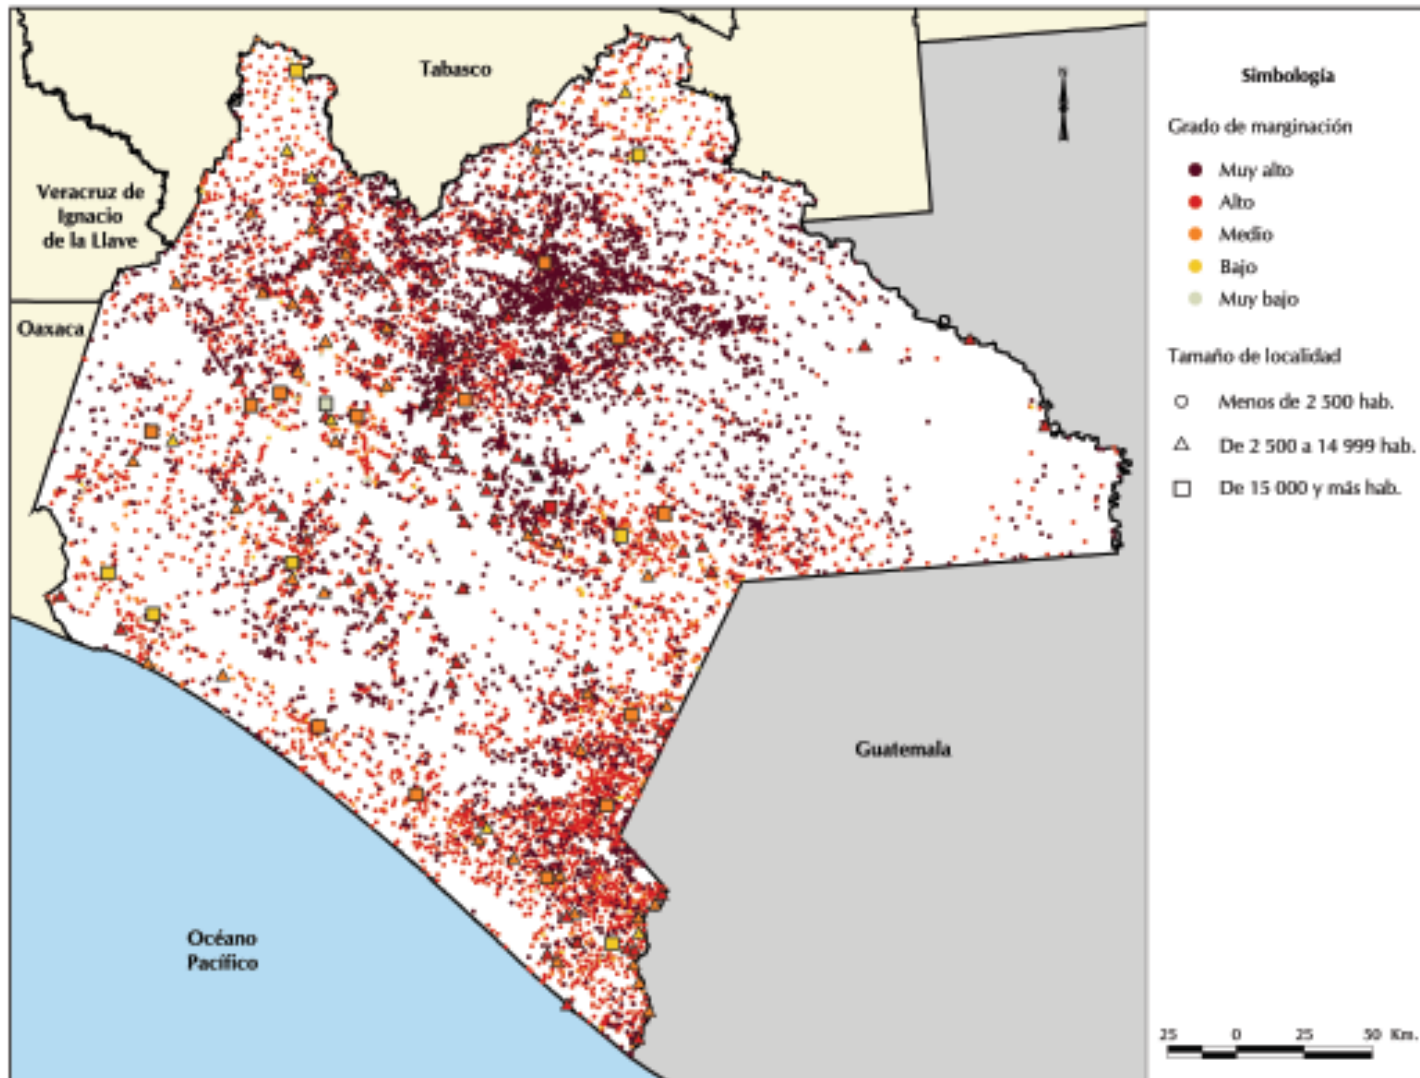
Tabasco

Veracruz de Ignacio de la Llave

Oaxaca

Guatemala

Océano Pacífico

N

Simbología

Grado de marginación

Muy alto
Alto
Medio
Bajo
Muy bajo

Tamaño de localidad

Menos de 2 500 hab.
De 2 500 a 14 999 hab.
De 15 000 y más hab.

25 0 25 50 Km.